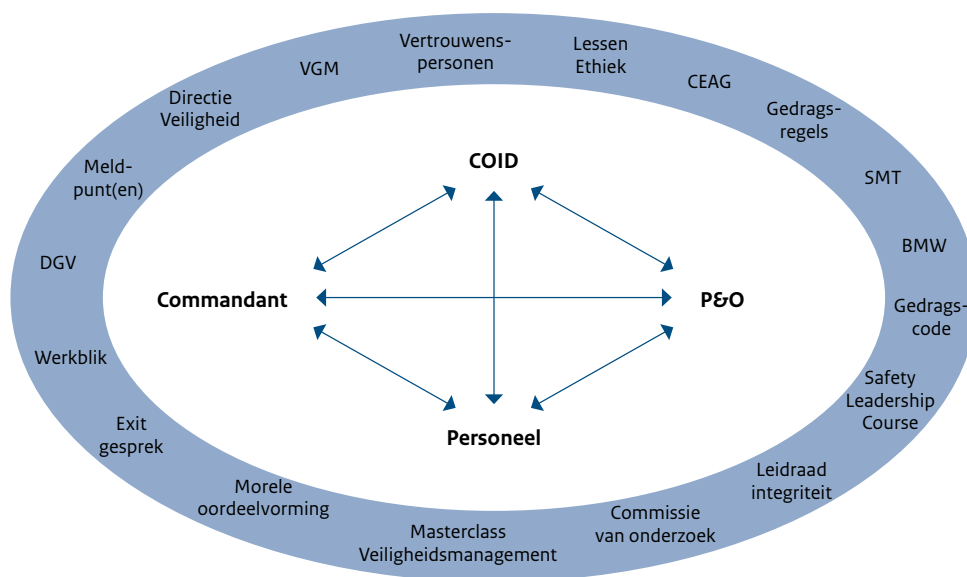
Vertrouwenspersonen

Lessen Ethiek

CEAG

Gedragsregels

SMT

BMW

Gedragscode

Safety Leadership Course

Leidraad integriteit

Commissie van onderzoek

Masterclass Veiligheidsmanagement

Morele oordeelvorming

Exit gesprek

Werkblik

DGV

Meldpunt(en)

Directie Veiligheid

VGM

COID

Commandant

P&O

Personeel